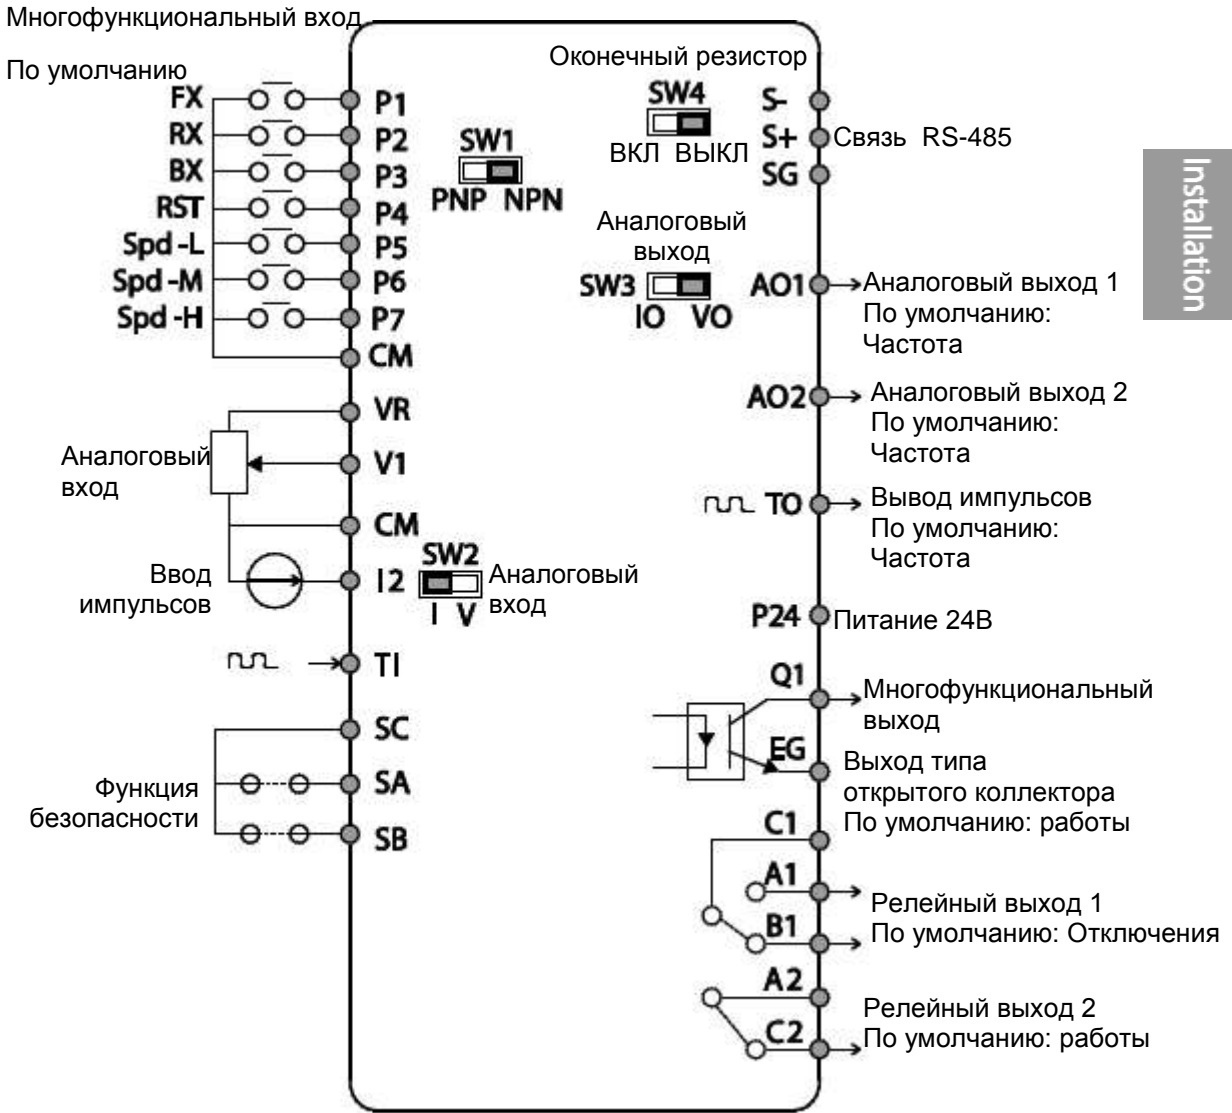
Многофункциональный вход

По умолчанию

FX
RX
BX
RST
Spd -L
Spd -M
Spd -H

P1
P2
P3
P4
P5
P6
P7
CM

SW1
PNP NPN

Оконечный резистор
SW4
ВКЛ ВЫКЛ

S-
S+ Связь RS-485
SG

Installation

Аналоговый выход
SW3
IO VO

AO1 Аналоговый выход 1
По умолчанию:
Частота

VR
Аналоговый вход
V1

AO2 Аналоговый выход 2
По умолчанию:
Частота

CM

TO Вывод импульсов
По умолчанию:
Частота

Ввод импульсов
I2
SW2
I V
Аналоговый вход

P24 Питание 24В

TI

Q1 Многофункциональный выход

SC

EG Выход типа открытого коллектора
По умолчанию: работы

Функция безопасности
SA
SB

C1
A1 Релейный выход 1
B1 По умолчанию: Отключения

A2 Релейный выход 2
C2 По умолчанию: работы